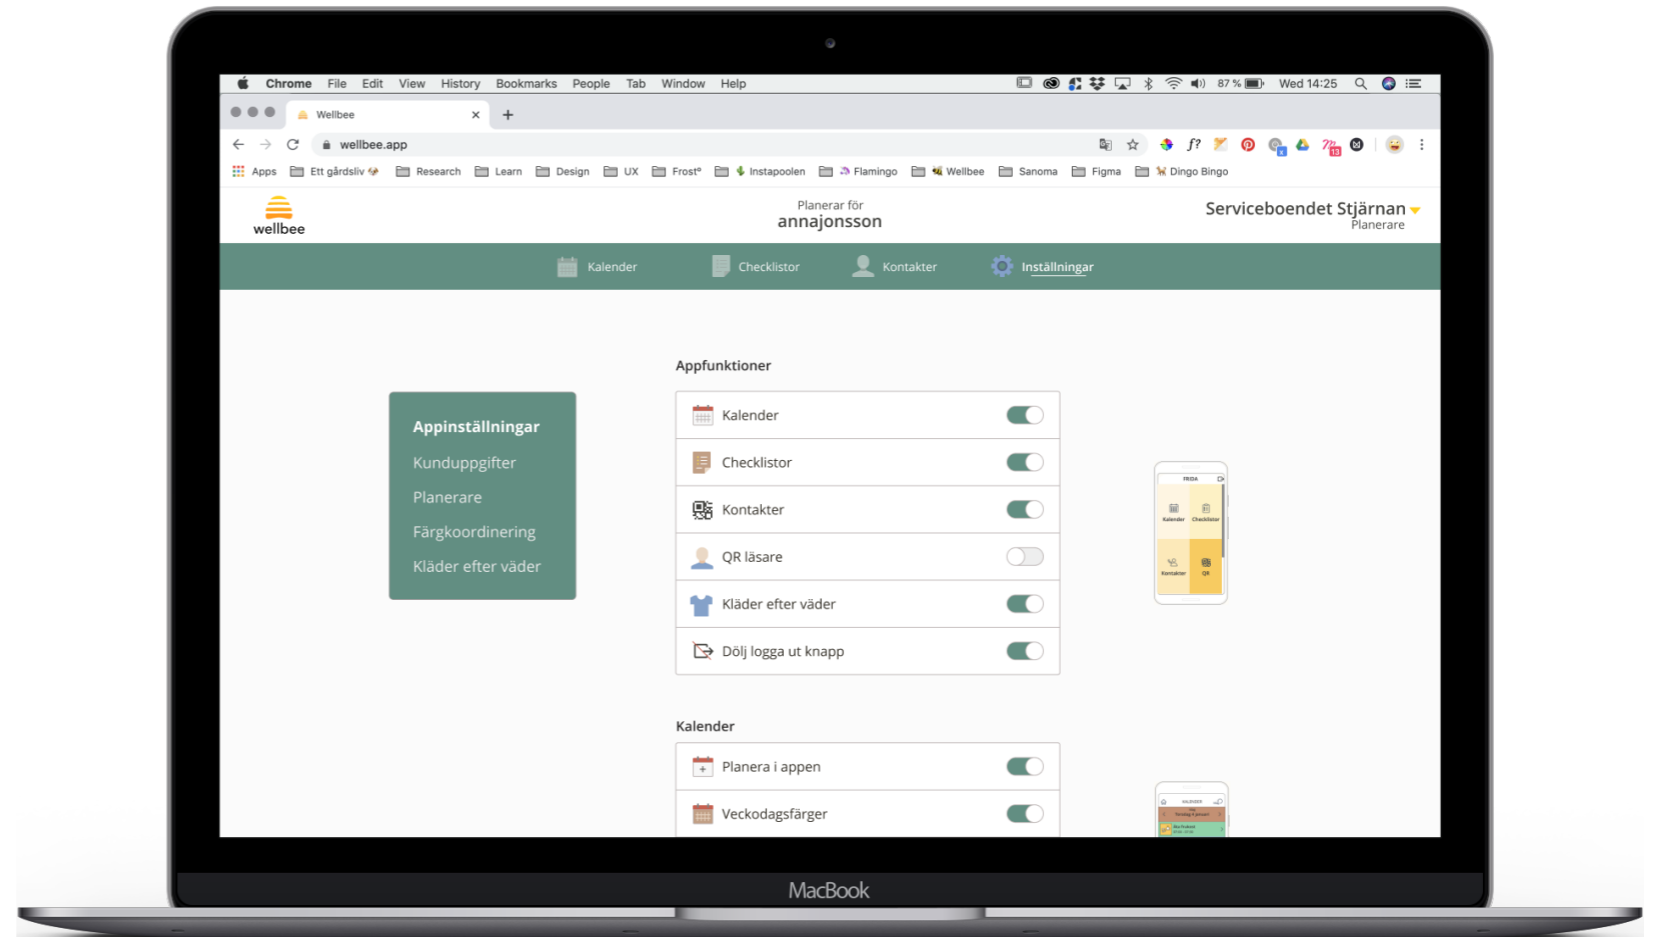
Chrome File Edit View History Bookmarks People Tab Window Help

87 % Wed 14:25

Wellbee

wellbee.app

Apps Ett gårdsliv Research Learn Design UX Frost* Instapoolen Flamingo Wellbee Sanoma Figma Dingo Bingo

wellbee

Planerar för
annajonsson

Serviceboendet Stjärnan
Planerare

Kalender Checklistor Kontakter Inställningar

Appinställningar
Kunduppgifter
Planerare
Färgkoordinering
Kläder efter väder

Appfunktioner

Kalender
Checklistor
Kontakter
QR läsare
Kläder efter väder
Dölj logga ut knapp

Kalender

Planera i appen
Veckodagsfärger

FRIDA
Kalender
Checklistor
Kontakter
QR

KALENDER

MacBook